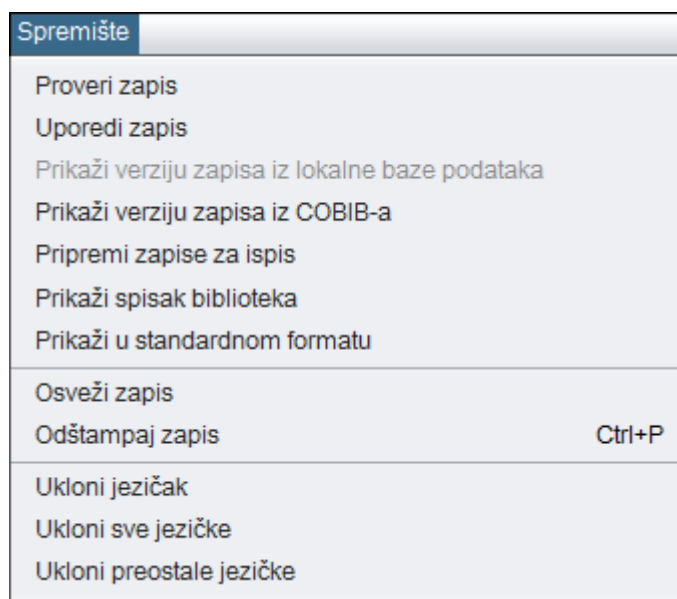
Spremište

Proveri zapis
Uporedi zapis
Prikaži verziju zapisa iz lokalne baze podataka
Prikaži verziju zapisa iz COBIB-a
Pripremi zapise za ispis
Prikaži spisak biblioteka
Prikaži u standardnom formatu

Osveži zapis
Odštampaj zapis Ctrl+P

Ukloni jezičak
Ukloni sve jezičke
Ukloni preostale jezičke